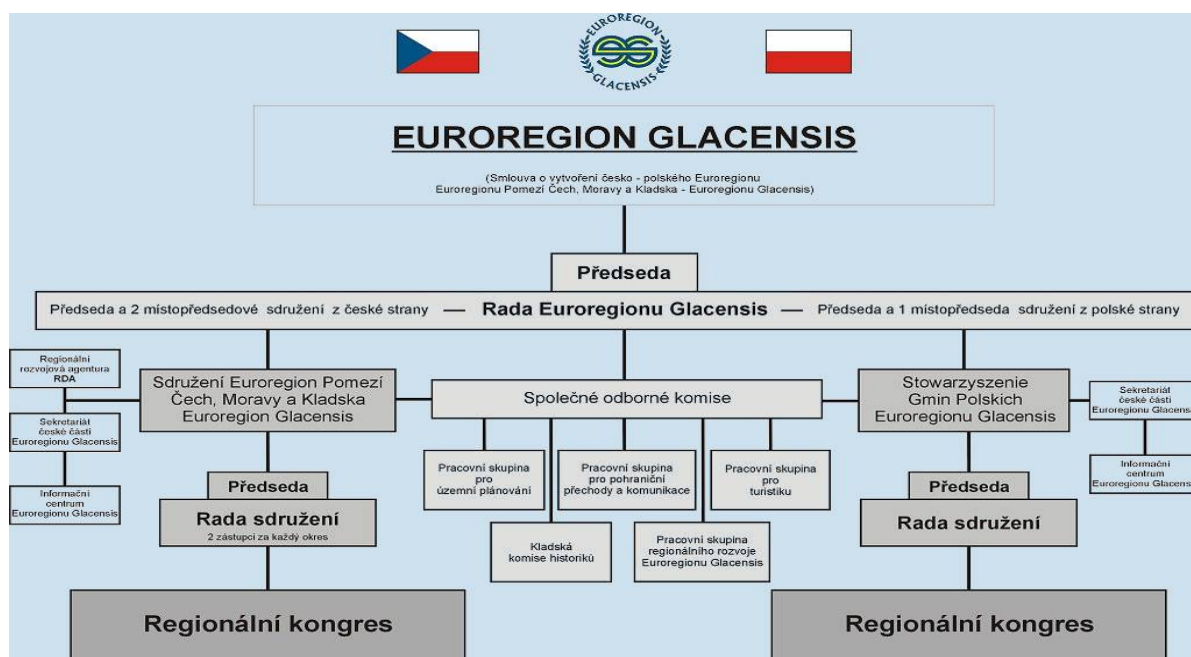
EUROREGION GLACENSIS

EUROREGION GLACENSIS

(Smlouva o vytvoření česko - polského Euroregionu Euroregionu Pomezí Čech, Moravy a Kladska - Euroregionu Glacensis)

Předseda

Předseda a 2 místopředsedové sdružení z české strany — Rada Euroregionu Glacensis — Předseda a 1 místopředseda sdružení z polské strany

Regionální rozvojová agentura RDA

Sekretariát české části Euroregionu Glacensis

Informační centrum Euroregionu Glacensis

Sdružení Euroregion Pomezí Čech, Moravy a Kladska Euroregion Glacensis

Předseda

Rada sdružení
2 zástupci za každý okres

Regionální kongres

Společné odborné komise

Pracovní skupina pro územní plánování

Pracovní skupina pro pohraniční přechody a komunikace

Pracovní skupina pro turistiku

Kladská komise historiků

Pracovní skupina regionálního rozvoje Euroregionu Glacensis

Stowarzyszenie Gmin Polskich Euroregionu Glacensis

Sekretariát české části Euroregionu Glacens

Informační centrum Euroregionu Glacens

Předseda

Rada sdružení

Regionální kongres